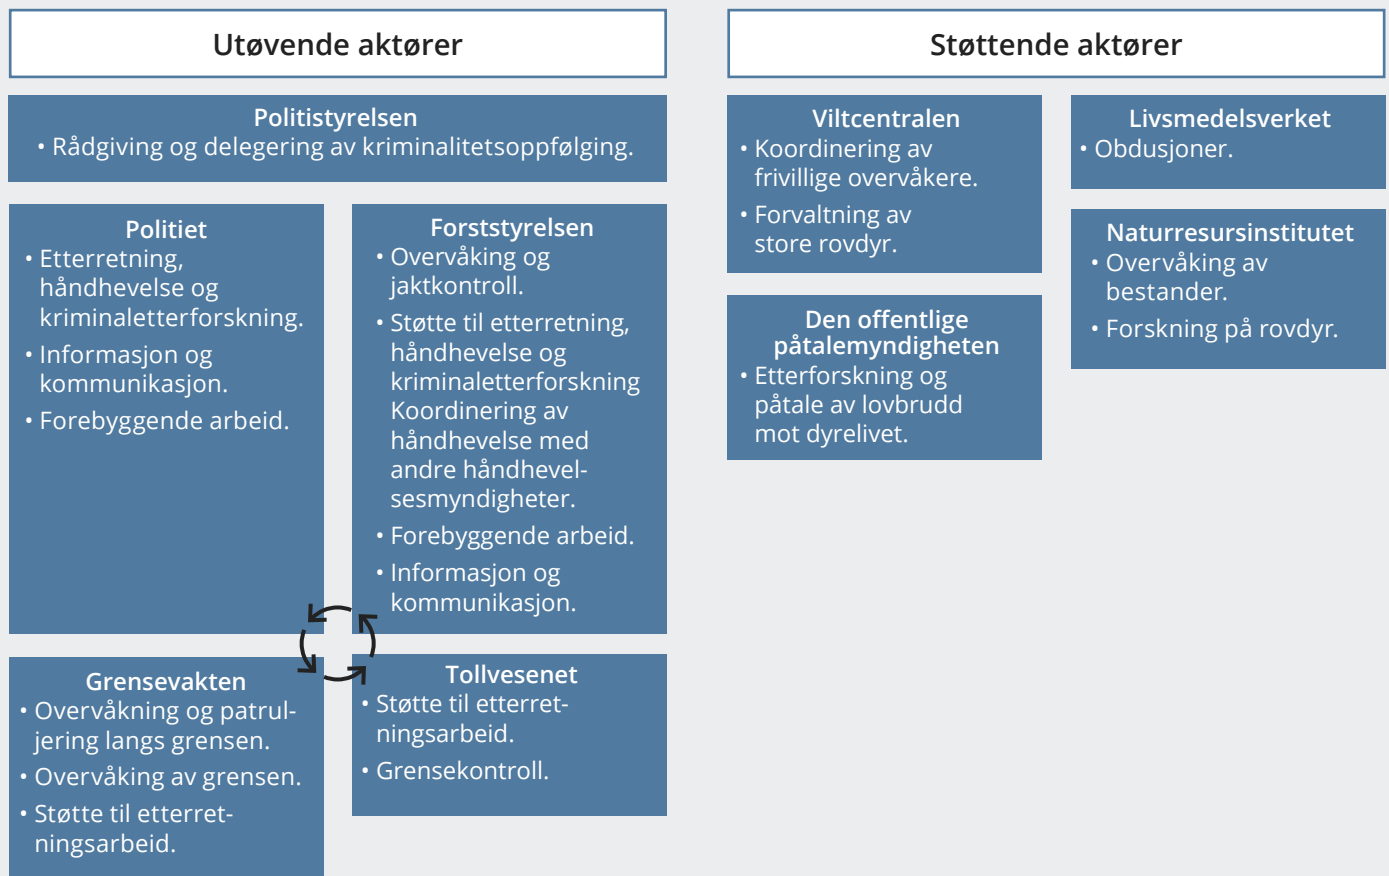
Utøvende aktører

Politistyrelsen
• Rådgiving og delegering av kriminalitetsoppfølging.

Politiet
• Etterretning, håndhevelse og kriminaletterforskning.
• Informasjon og kommunikasjon.
• Forebyggende arbeid.

Forststyrelsen
• Overvåking og jaktkontroll.
• Støtte til etterretning, håndhevelse og kriminaletterforskning Koordinering av håndhevelse med andre håndhevelsesmyndigheter.
• Forebyggende arbeid.
• Informasjon og kommunikasjon.

Grensevakten
• Overvåkning og patruljering langs grensen.
• Overvåking av grensen.
• Støtte til etterretningsarbeid.

Tollvesenet
• Støtte til etterretningsarbeid.
• Grensekontroll.

Støttende aktører

Viltcentralen
• Koordinering av frivillige overvåkere.
• Forvaltning av store rovdyr.

Den offentlige påtalemyndigheten
• Etterforskning og påtale av lovbrudd mot dyrelivet.

Livsmedelsverket
• Obdusjoner.

Naturresursinstitutet
• Overvåking av bestander.
• Forskning på rovdyr.